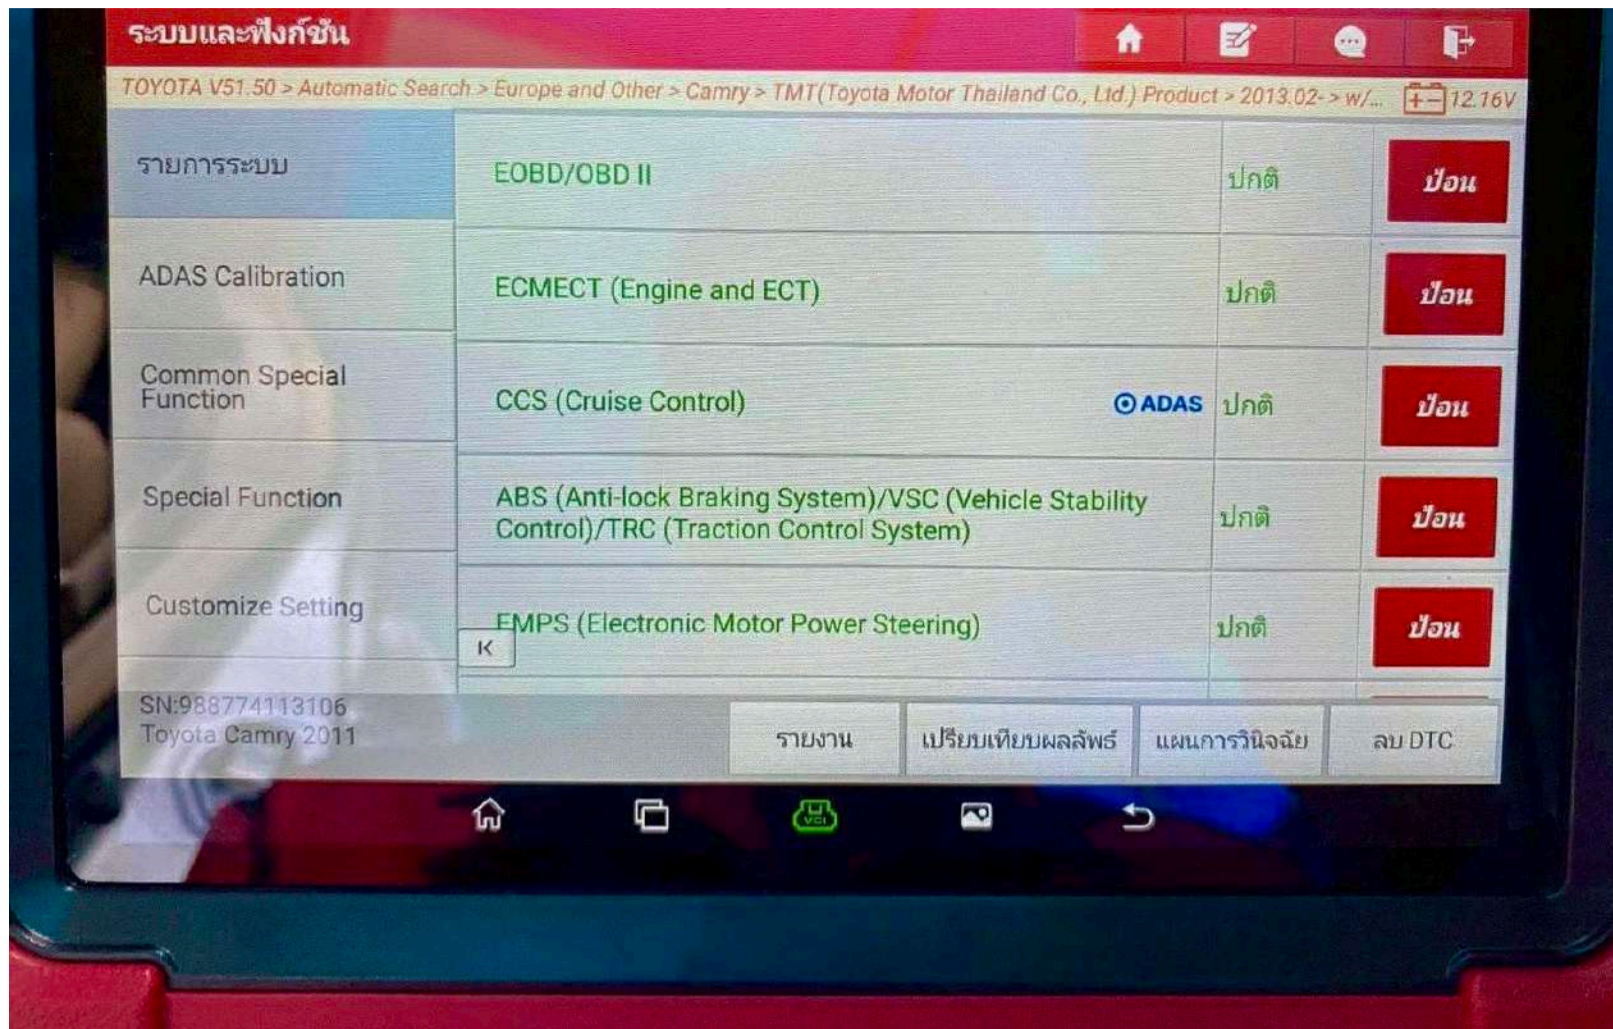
ระบบและฟังก์ชัน

TOYOTA V51.50 > Automatic Search > Europe and Other > Camry > TMT(Toyota Motor Thailand Co., Ltd.) Product > 2013.02- > w/... 12.16V

รายการระบบ

ADAS Calibration

Common Special Function

Special Function

Customize Setting

SN:988774113106
Toyota Camry 2011

| | | |
|---|---|---|
| EOBD/OBD II | ปกติ | ป้อน |
| ECMECT (Engine and ECT) | ปกติ | ป้อน |
| CCS (Cruise Control) ADAS | ปกติ | ป้อน |
| ABS (Anti-lock Braking System)/VSC (Vehicle Stability Control)/TRC (Traction Control System) | ปกติ | ป้อน |
| EMPS (Electronic Motor Power Steering) | ปกติ | ป้อน |

K

รายงาน

เปรียบเทียบผลลัพธ์

แผนการวินิจฉัย

ลบ DTC

VCI